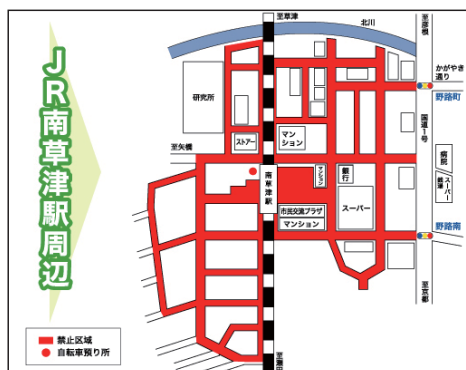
JR南草津駅周辺

至草津
北川
至瀬田
かがやき通り
野路町
国道1号
研究所
ストアー
マンション
至矢橋
マンション
銀行
病院
スーパー
南草津駅
市民交流プラザ
マンション
スーパー
野路南
至京都
至栗東

禁止区域
自転車預り所